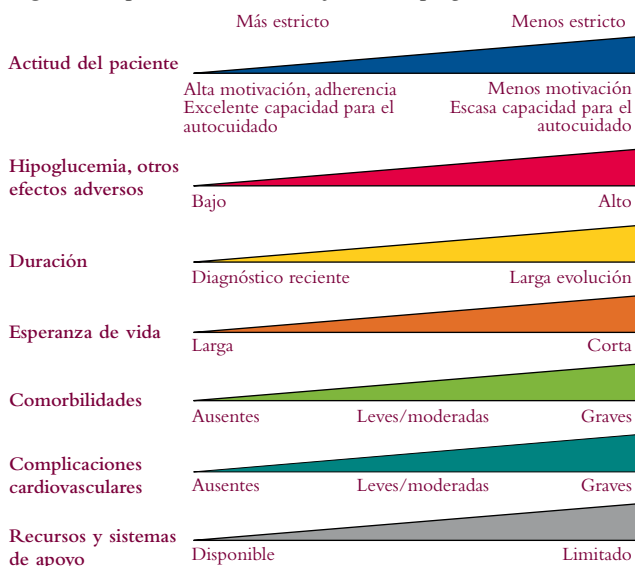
Más estricto

Menos estricto

Actitud del paciente

Alta motivación, adherencia
Excelente capacidad para el autocuidado

Menos motivación
Escasa capacidad para el autocuidado

Hipoglucemia, otros efectos adversos

Bajo

Alto

Duración

Diagnóstico reciente

Larga evolución

Esperanza de vida

Larga

Corta

Comorbilidades

Ausentes

Leves/moderadas

Graves

Complicaciones cardiovasculares

Ausentes

Leves/moderadas

Graves

Recursos y sistemas de apoyo

Disponible

Limitado